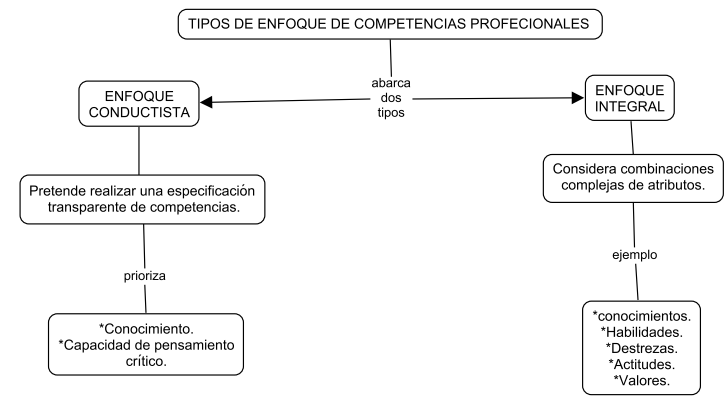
TIPOS DE ENFOQUE DE COMPETENCIAS PROFECIONALES

abarca dos tipos

ENFOQUE CONDUCTISTA

Pretende realizar una especificación transparente de competencias.

prioriza

*Conocimiento.
*Capacidad de pensamiento crítico.

ENFOQUE INTEGRAL

Considera combinaciones complejas de atributos.

ejemplo

*conocimientos.
*Habilidades.
*Destrezas.
*Actitudes.
*Valores.